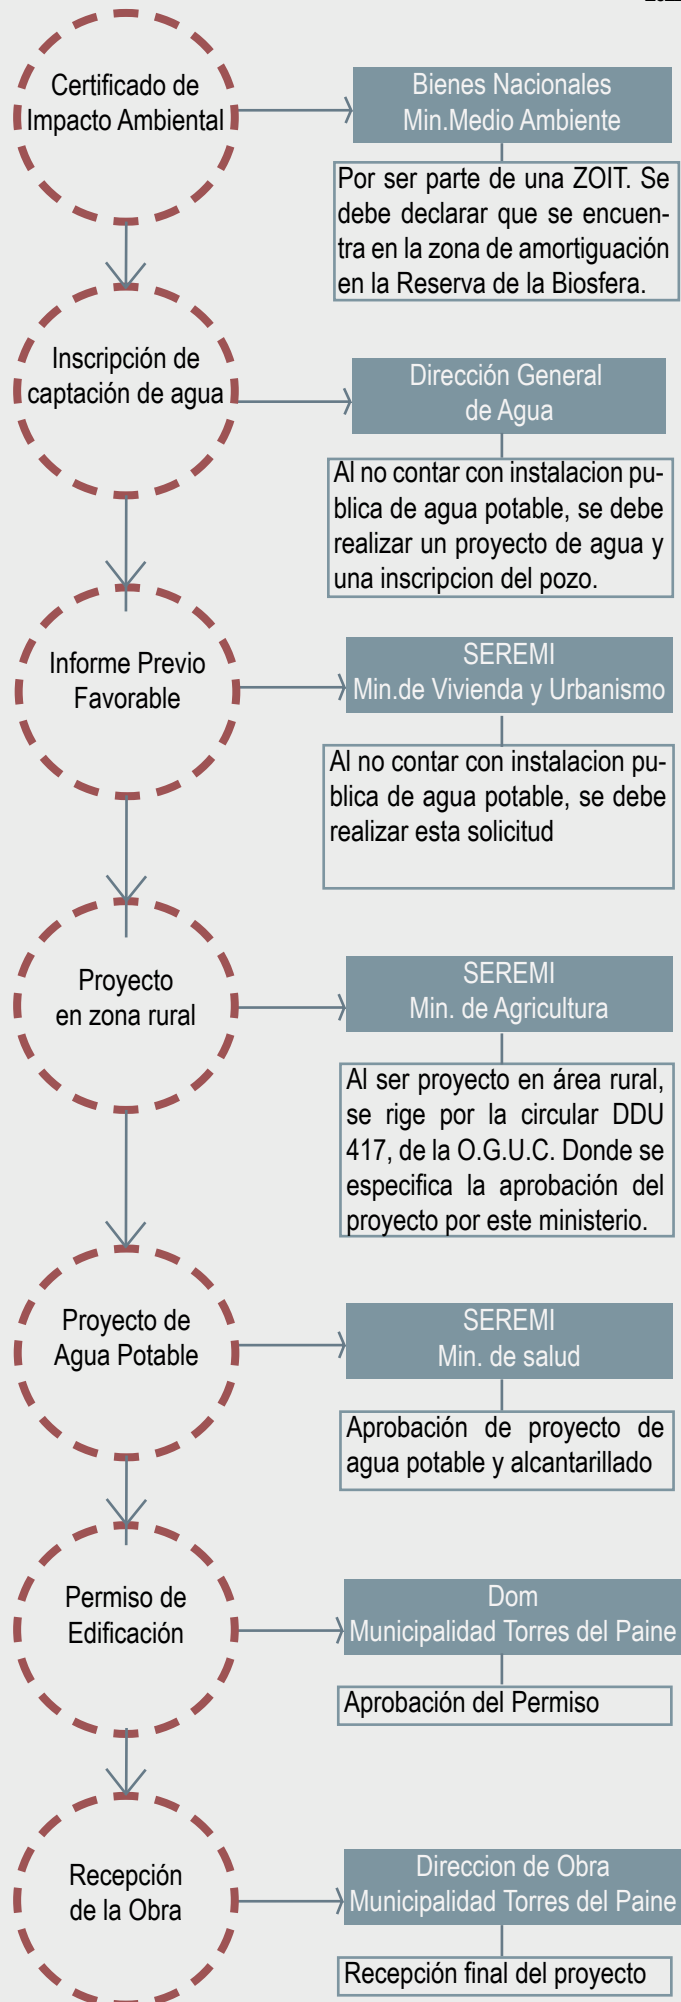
Certificado de Impacto Ambiental

Bienes Nacionales
Min.Medio Ambiente

Por ser parte de una ZOIT. Se debe declarar que se encuentra en la zona de amortiguación en la Reserva de la Biosfera.

Inscripción de captación de agua

Dirección General de Agua

Al no contar con instalacion publica de agua potable, se debe realizar un proyecto de agua y una inscripcion del pozo.

Informe Previo Favorable

SEREMI
Min.de Vivienda y Urbanismo

Al no contar con instalacion publica de agua potable, se debe realizar esta solicitud

Proyecto en zona rural

SEREMI
Min. de Agricultura

Al ser proyecto en área rural, se rige por la circular DDU 417, de la O.G.U.C. Donde se especifica la aprobación del proyecto por este ministerio.

Proyecto de Agua Potable

SEREMI
Min. de salud

Aprobación de proyecto de agua potable y alcantarillado

Permiso de Edificación

Dom
Municipalidad Torres del Paine

Aprobación del Permiso

Recepción de la Obra

Direccion de Obra
Municipalidad Torres del Paine

Recepción final del proyecto